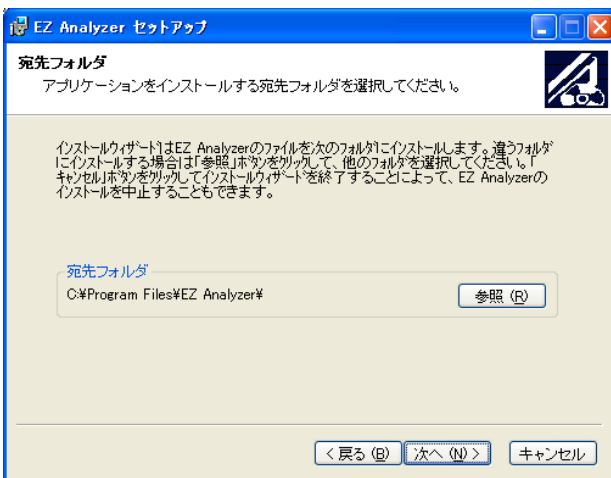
EZ Analyzer セットアップ

宛先フォルダ
アプリケーションをインストールする宛先フォルダを選択してください。

インストールウィザードはEZ Analyzerのファイルを次のフォルダにインストールします。違うフォルダにインストールする場合は「参照」ボタンをクリックして、他のフォルダを選択してください。「キャンセル」ボタンをクリックしてインストールウィザードを終了することによって、EZ Analyzerのインストールを中止することもできます。

宛先フォルダ
C:¥Program Files¥EZ Analyzer¥

参照 (R)

< 戻る (B)
次へ (N) >
キャンセル